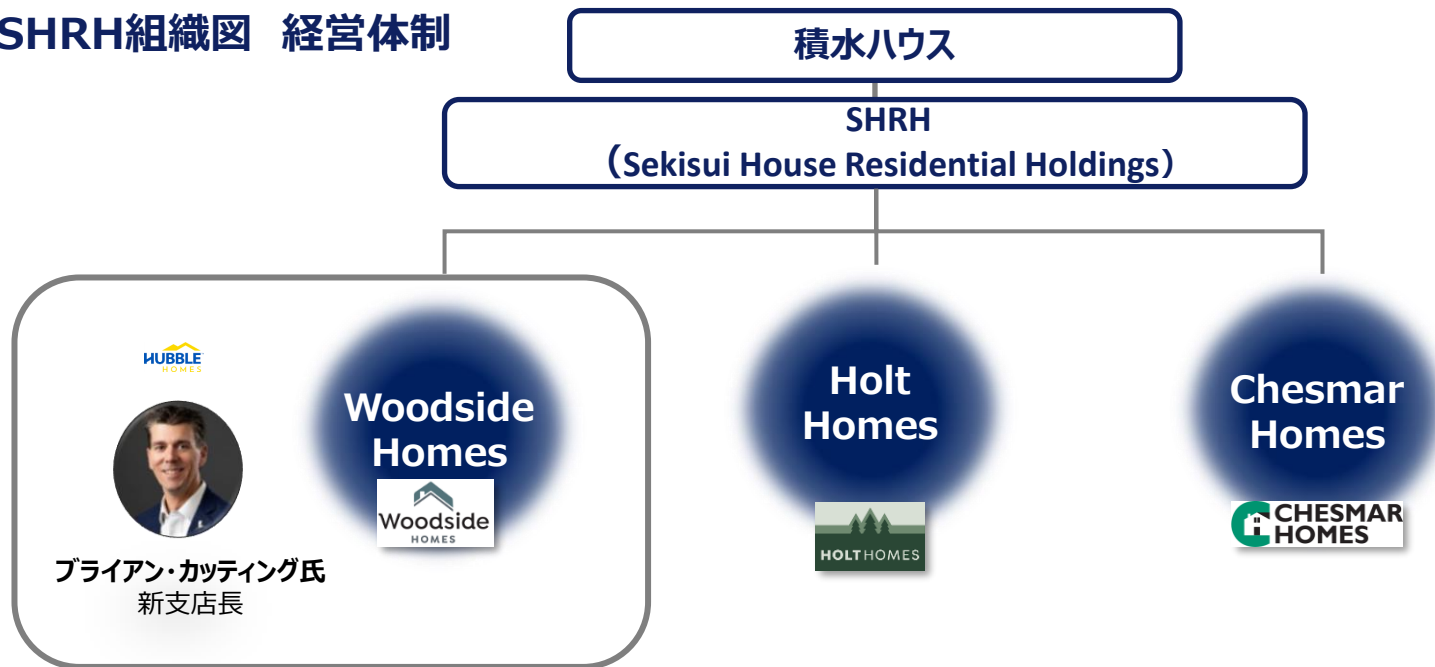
SHRH組織図 経営体制

積水ハウス

SHRH
（Sekisui House Residential Holdings）

HUBBLE HOMES

ブライアン・カッティング氏
新支店長

Woodside Homes

Woodside HOMES

Holt Homes

HOLT HOMES

Chesmar Homes

CHESMAR HOMES